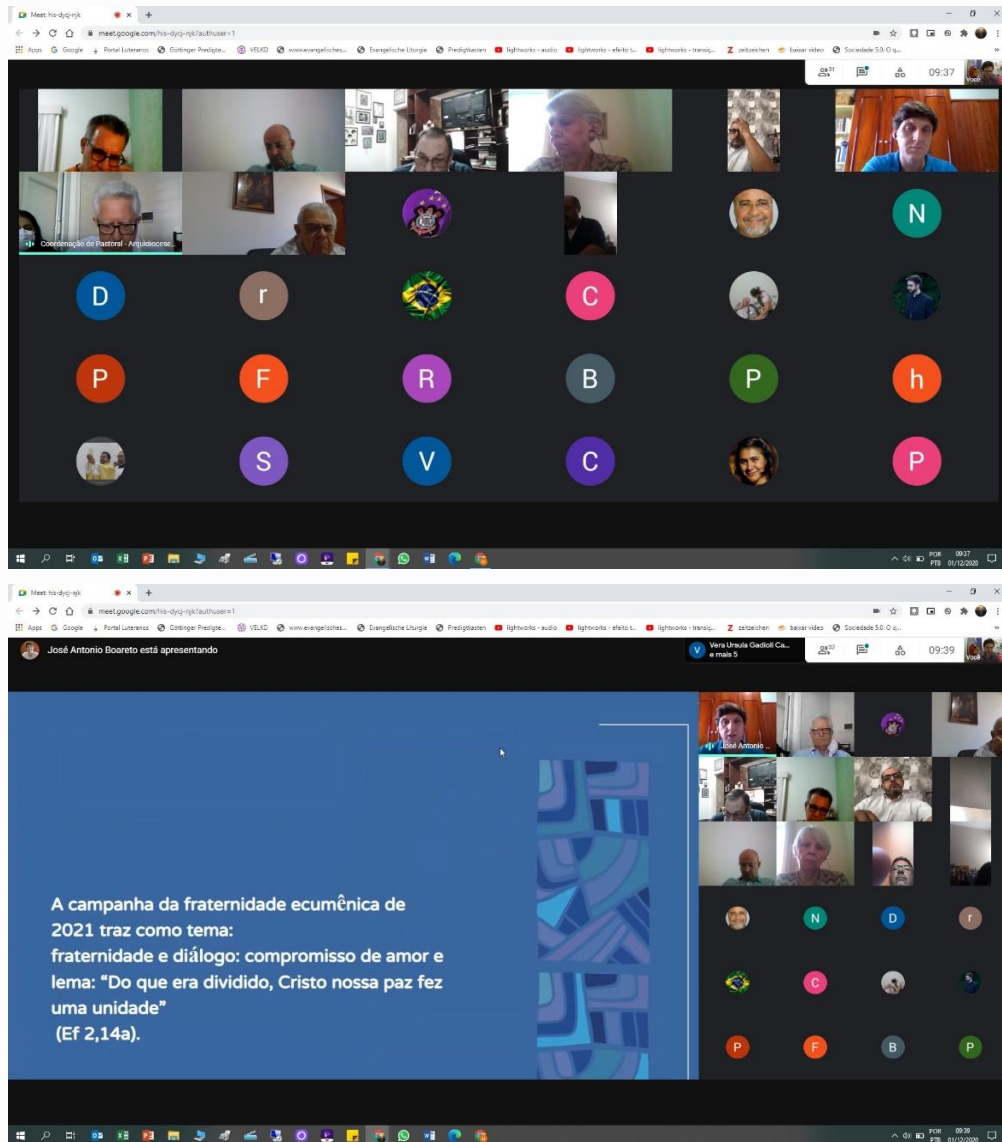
Meet: his-dycj-njk
meet.google.com/his-dycj-njk?authuser=1
Apps Google Portal Luteranos Göttinger Predigte... VELKD www.evangelisches... Evangelische Liturgie Predigtkasten lightworks - audio lightworks - efeito t... lightworks - transiç... zeitzeichen baixar video Sociedade 5.0: O q...
31 09:37 Você
Coordenação de Pastoral - Arquidiocese...
N
D r C
P F R B P h
S V C P
POR PTB 09:37 01/12/2020

Meet: his-dycj-njk
meet.google.com/his-dycj-njk?authuser=1
Apps Google Portal Luteranos Göttinger Predigte... VELKD www.evangelisches... Evangelische Liturgie Predigtkasten lightworks - audio lightworks - efeito t... lightworks - transiç... zeitzeichen baixar video Sociedade 5.0: O q...
José Antonio Boareto está apresentando
Vera Ursula Gadiolli Ca... e mais 5
33 09:39 Você
José Antonio

A campanha da fraternidade ecumênica de 2021 traz como tema:
fraternidade e diálogo: compromisso de amor e lema: "Do que era dividido, Cristo nossa paz fez uma unidade"
(Ef 2,14a).

N D r
C
P F B P
POR PTB 09:39 01/12/2020